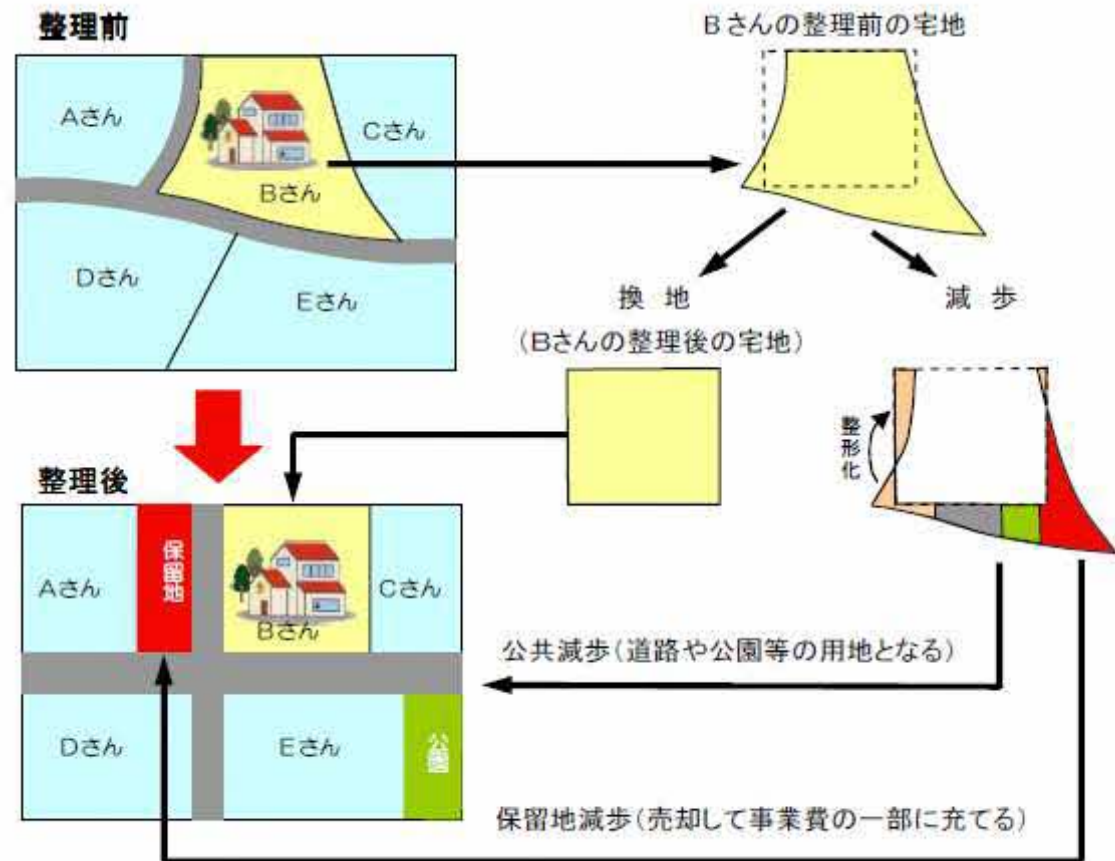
整理前

Aさん

Cさん

Bさん

Dさん

Eさん

Bさんの整理前の宅地

換 地

(Bさんの整理後の宅地)

減 歩

整形化

整理後

Aさん

保留地

Bさん

Cさん

Dさん

Eさん

公園

公共減歩(道路や公園等の用地となる)

保留地減歩(売却して事業費の一部に充てる)